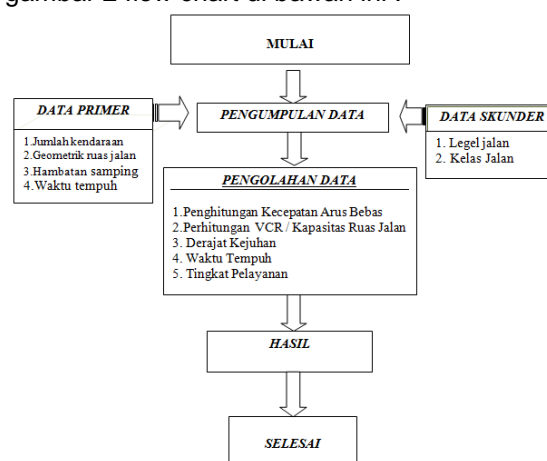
gambar 2 flow chart di bawah ini :

MULAI

DATA PRIMER

1.Jumlah kendaraan
2.Geometrik ruas jalan
3.Hambatan samping
4.Waktu tempuh

PENGUMPULAN DATA

DATA SKUNDER

1. Legel jalan
2. Kelas Jalan

PENGOLAHAN DATA

1.Penghitungan Kecepatan Arus Bebas
2.Perhitungan VCR / Kapasitas Ruas Jalan
3. Derajat Kejuhan
4. Waktu Tempuh
5. Tingkat Pelayanan

HASIL

SELESAI